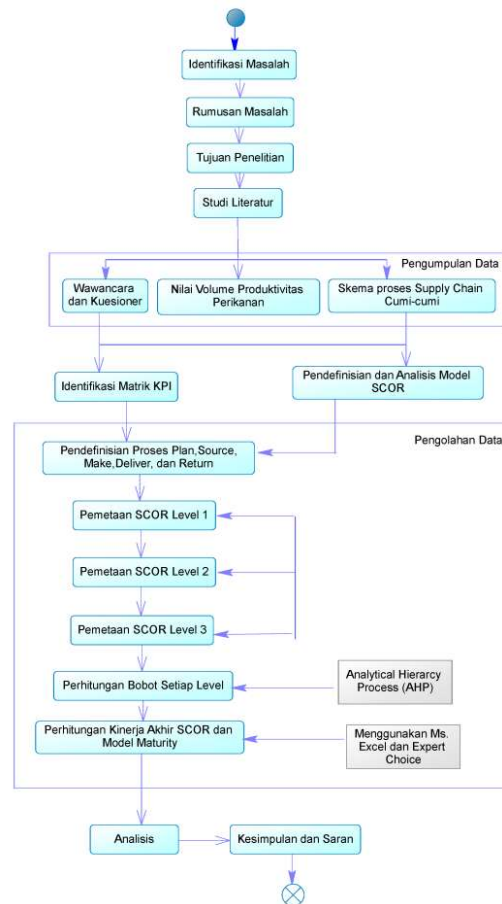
Identifikasi Masalah

Rumusan Masalah

Tujuan Penelitian

Studi Literatur

Pengumpulan Data

Wawancara dan Kuesioner

Nilai Volume Produktivitas Perikanan

Skema proses Supply Chain Cumi-cumi

Identifikasi Matrik KPI

Pendefinisian dan Analisis Model SCOR

Pengolahan Data

Pendefinisian Proses Plan,Source, Make,Deliver, dan Return

Pemetaan SCOR Level 1

Pemetaan SCOR Level 2

Pemetaan SCOR Level 3

Perhitungan Bobot Setiap Level

Analytical Hierarcy Process (AHP)

Perhitungan Kinerja Akhir SCOR dan Model Maturity

Menggunakan Ms. Excel dan Expert Choice

Analisis

Kesimpulan dan Saran